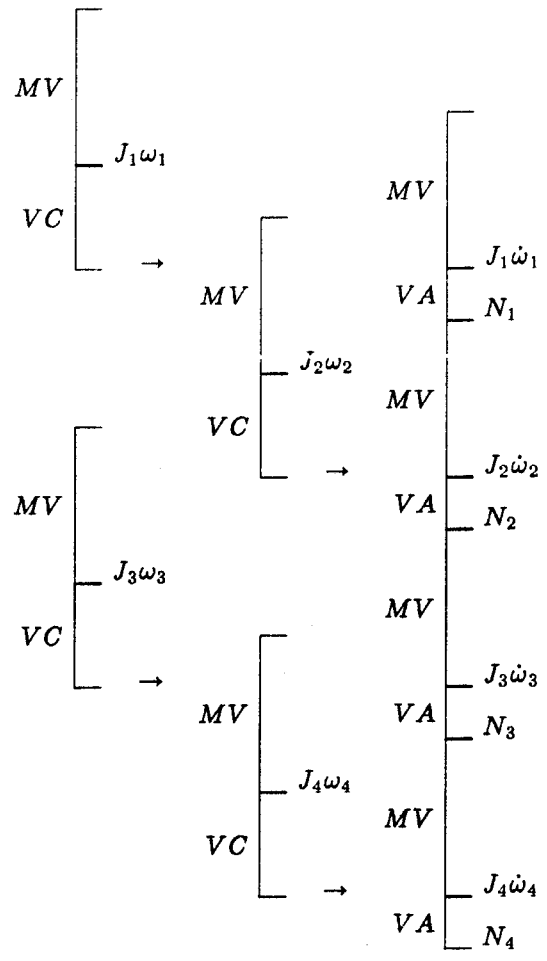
$MV$

$J_1\omega_1$

$VC$

$\rightarrow$

$MV$

$J_2\omega_2$

$VC$

$\rightarrow$

$MV$

$J_3\omega_3$

$VC$

$\rightarrow$

$MV$

$J_4\omega_4$

$VC$

$\rightarrow$

$MV$

$J_1\dot{\omega}_1$

$VA$

$N_1$

$MV$

$J_2\dot{\omega}_2$

$VA$

$N_2$

$MV$

$J_3\dot{\omega}_3$

$VA$

$N_3$

$MV$

$J_4\dot{\omega}_4$

$VA$

$N_4$